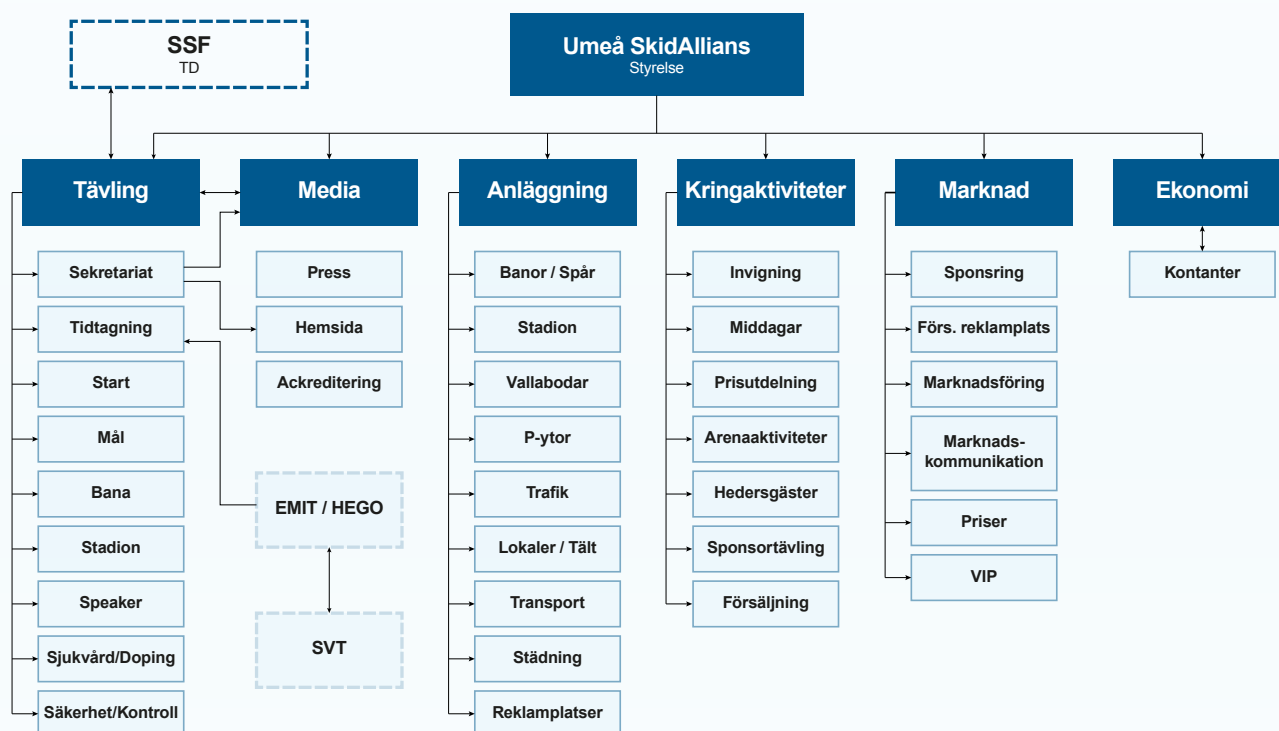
SSF
TD

Umeå SkidAllians
Styrelse

Tävling

Sekretariat

Tidtagning

Start

Mål

Bana

Stadion

Speaker

Sjukvård/Doping

Säkerhet/Kontroll

Media

Press

Hemsida

Ackreditering

EMIT / HEGO

SVT

Anläggning

Banor / Spår

Stadion

Vallabodar

P-ytor

Trafik

Lokaler / Tält

Transport

Städning

Reklamplatser

Kringaktiviteter

Invigning

Middagar

Prisutdelning

Arenaaktiviteter

Hedersgäster

Sponsortävling

Försäljning

Marknad

Sponsring

Förs. reklamplats

Marknadsföring

Marknadskommunikation

Priser

VIP

Ekonomi

Kontanter